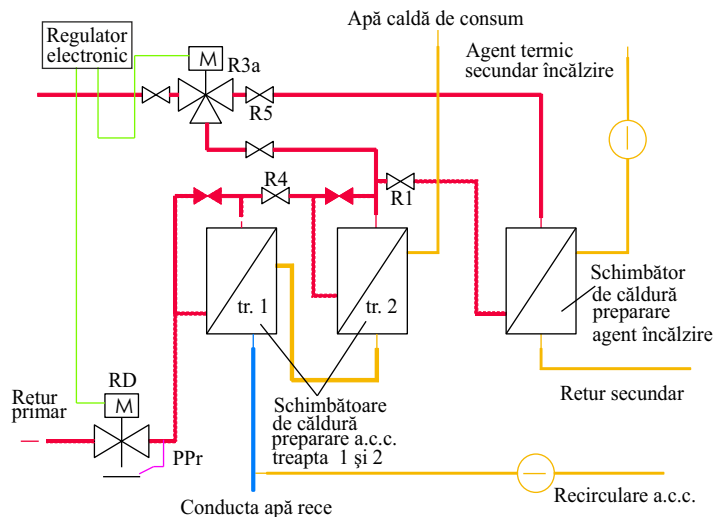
Regulator electronic

M

R3a

R5

Apă caldă de consum

Agent termic secundar încălzire

R4

R1

tr. 1

tr. 2

Schimbător de căldură preparare agent încălzire

Retur secundar

RD

M

Retur primar

PPr

Schimbătoare de căldură preparare a.c.c. treapta 1 şi 2

Recirculare a.c.c.

Conducta apă rece